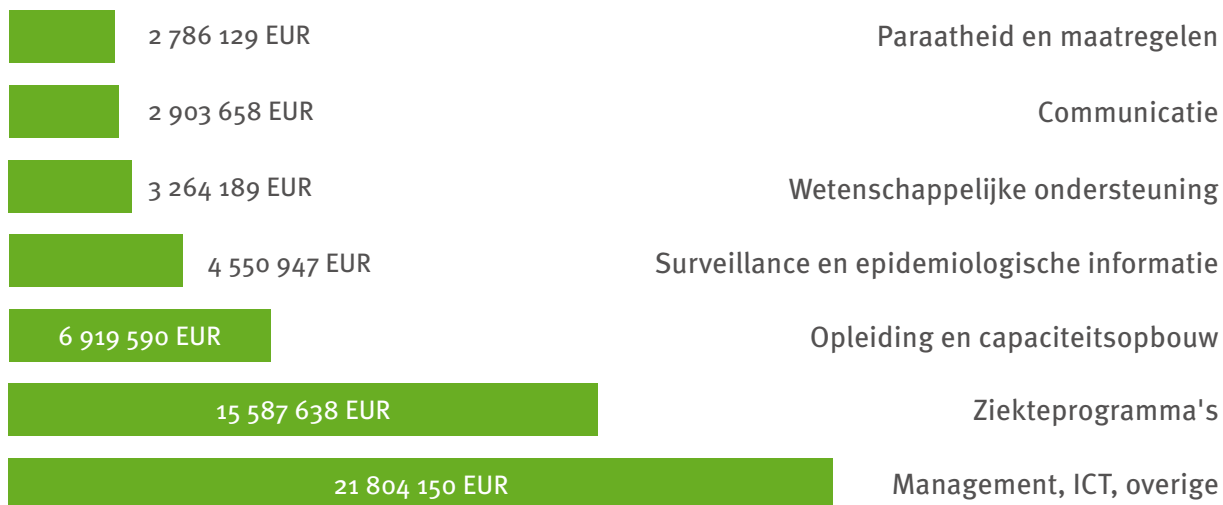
2 786 129 EUR
Paraatheid en maatregelen

2 903 658 EUR
Communicatie

3 264 189 EUR
Wetenschappelijke ondersteuning

4 550 947 EUR
Surveillance en epidemiologische informatie

6 919 590 EUR
Opleiding en capaciteitsopbouw

15 587 638 EUR
Ziekteprogramma's

21 804 150 EUR
Management, ICT, overige